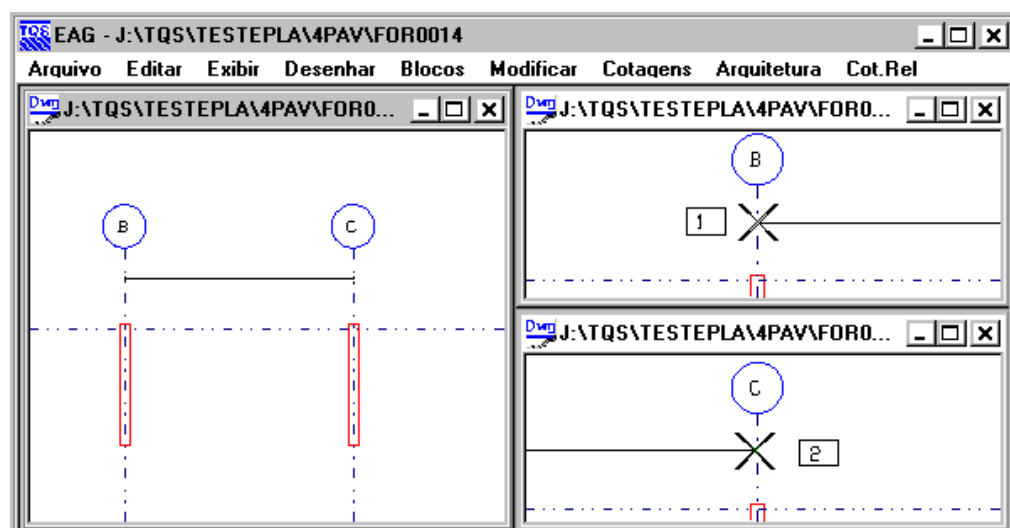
TQS EAG - J:\TQS\TESTEPLA\4PAV\FOR0014

Arquivo Editar Exibir Desenhar Blocos Modificar Cotagens Arquitetura Cot.Rel

Dwg J:\TQS\TESTEPLA\4PAV\FOR0...

B

C

Dwg J:\TQS\TESTEPLA\4PAV\FOR0...

B

1

Dwg J:\TQS\TESTEPLA\4PAV\FOR0...

C

2